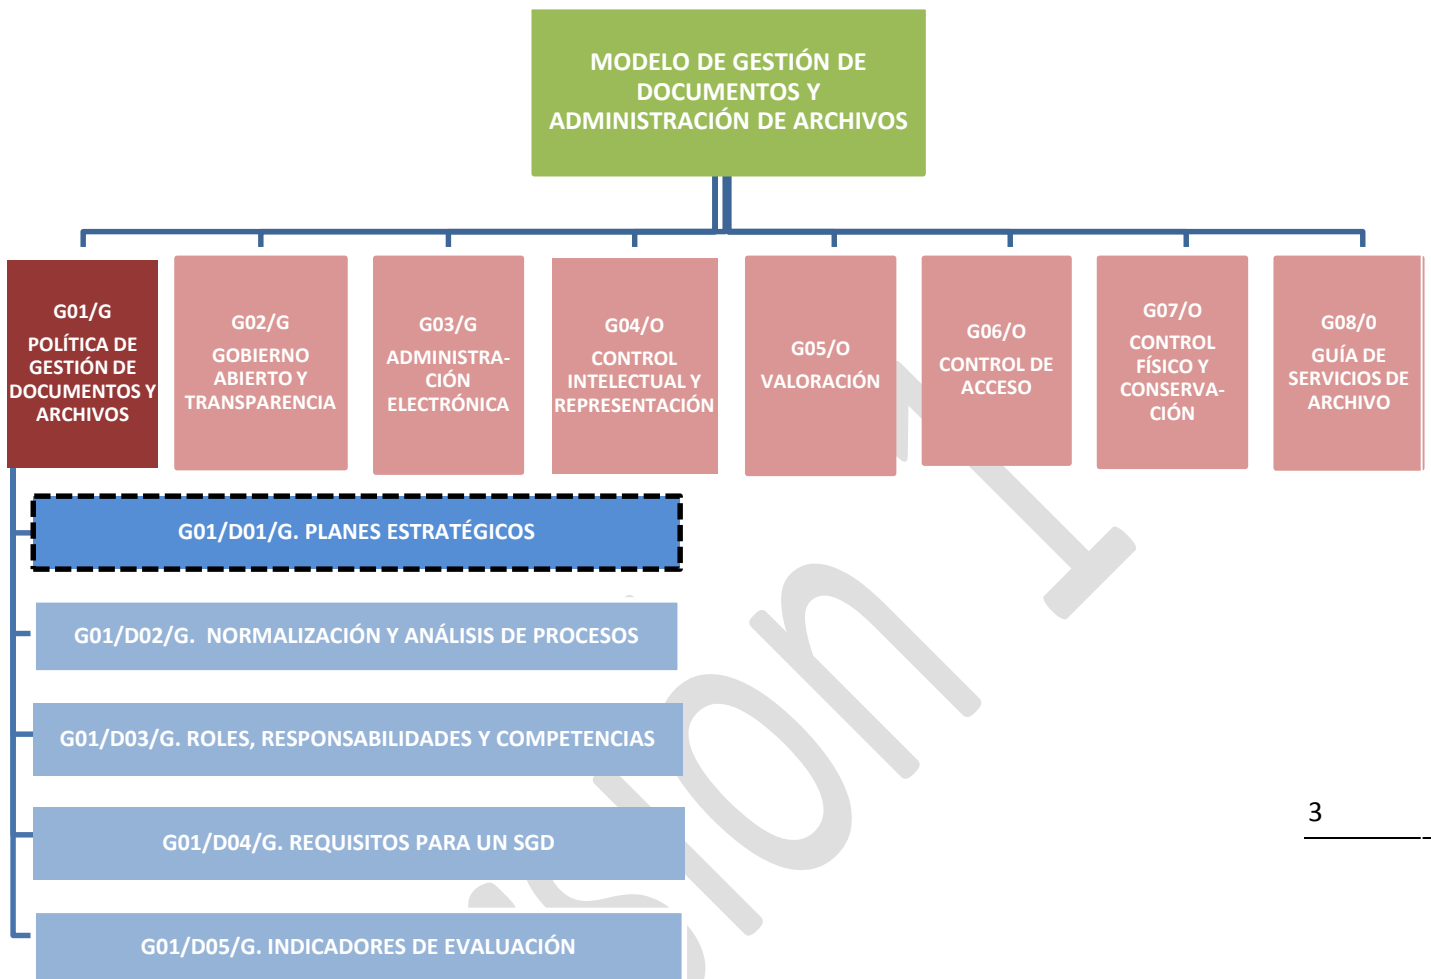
MODELO DE GESTIÓN DE DOCUMENTOS Y ADMINISTRACIÓN DE ARCHIVOS

G01/G
POLÍTICA DE GESTIÓN DE DOCUMENTOS Y ARCHIVOS

G02/G
GOBIERNO ABIERTO Y TRANSPARENCIA

G03/G
ADMINISTRACIÓN ELECTRÓNICA

G04/O
CONTROL INTELECTUAL Y REPRESENTACIÓN

G05/O
VALORACIÓN

G06/O
CONTROL DE ACCESO

G07/O
CONTROL FÍSICO Y CONSERVACIÓN

G08/0
GUÍA DE SERVICIOS DE ARCHIVO

G01/D01/G. PLANES ESTRATÉGICOS

G01/D02/G. NORMALIZACIÓN Y ANÁLISIS DE PROCESOS

G01/D03/G. ROLES, RESPONSABILIDADES Y COMPETENCIAS

G01/D04/G. REQUISITOS PARA UN SGD

G01/D05/G. INDICADORES DE EVALUACIÓN

3